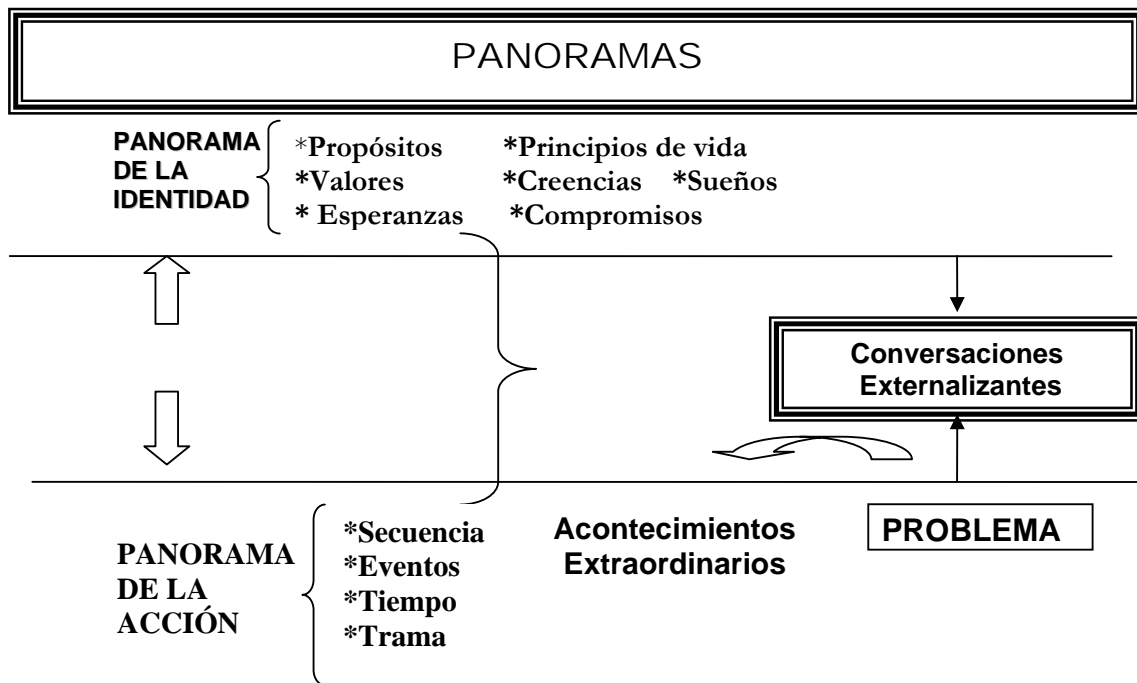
PANORAMAS

PANORAMA DE LA IDENTIDAD

*Propósitos *Principios de vida
*Valores *Creencias *Sueños
* Esperanzas *Compromisos

Conversaciones Externalizantes

PANORAMA DE LA ACCIÓN

*Secuencia
*Eventos
*Tiempo
*Trama

Acontecimientos Extraordinarios

PROBLEMA